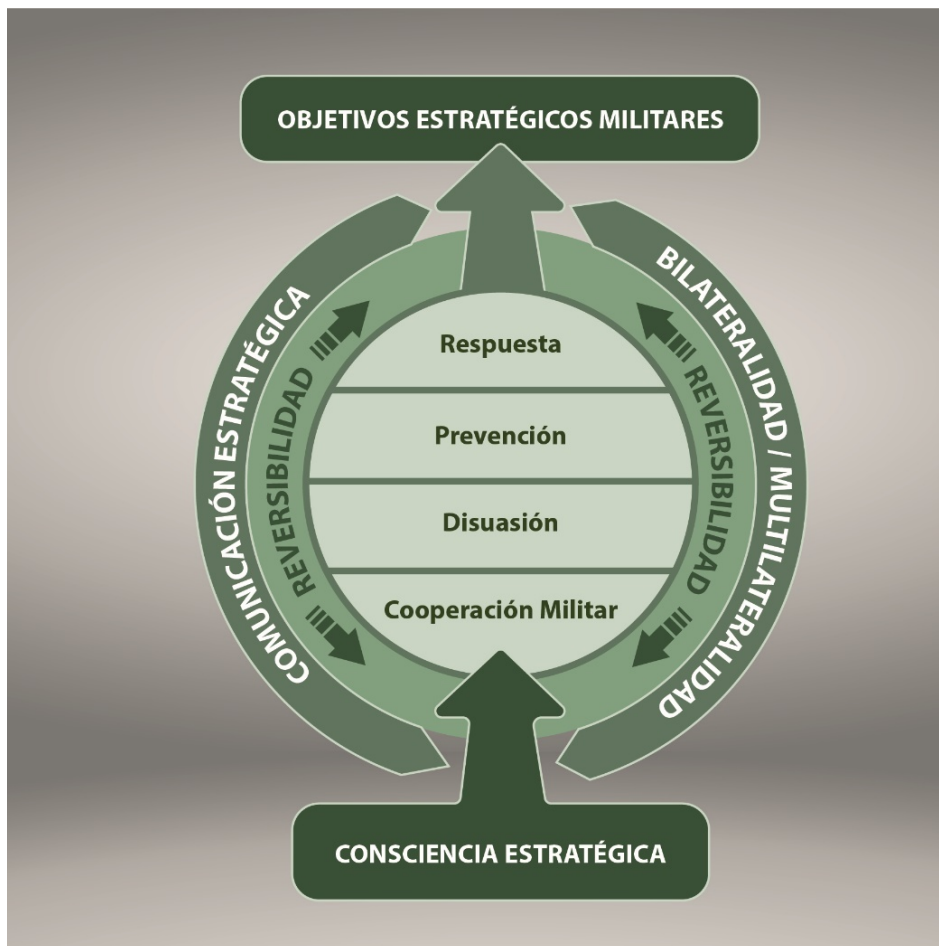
OBJETIVOS ESTRATÉGICOS MILITARES

COMUNICACIÓN ESTRATÉGICA

REVERSIBILIDAD

Respuesta

Prevención

Disuasión

Cooperación Militar

REVERSIBILIDAD

BILATERALIDAD / MULTILATERALIDAD

CONSCIENCIA ESTRATÉGICA